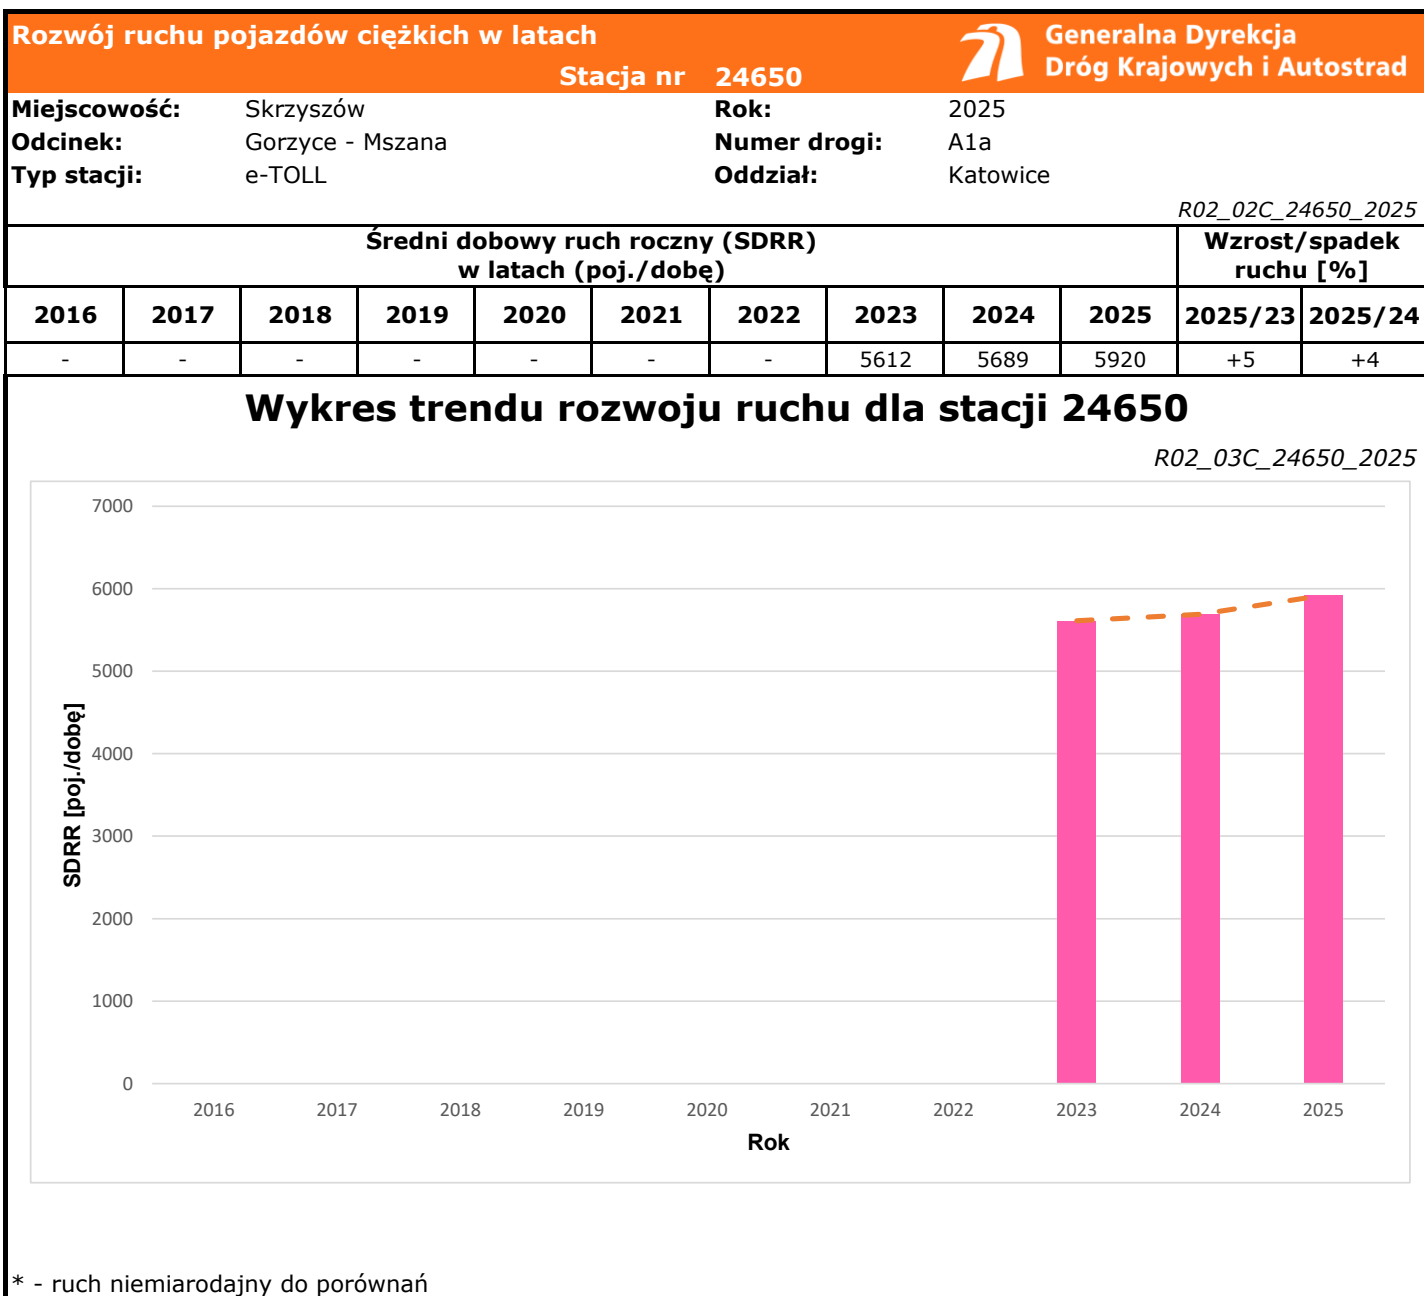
Rozwój ruchu pojazdów ciężkich w latach

Stacja nr 24650

Generalna Dyrekcja Dróg Krajowych i Autostrad

Miejscowość: Skrzyszów
Odcinek: Gorzyce - Mszana
Typ stacji: e-TOLL

Rok: 2025
Numer drogi: A1a
Oddział: Katowice

R02_02C_24650_2025

| Średni dobowy ruch roczny (SDRR) w latach (poj./dobę) | | | | | | | | | | Wzrost/spadek ruchu [%] | |
|---|---|---|---|---|---|---|---|---|---|---|---|
| 2016 | 2017 | 2018 | 2019 | 2020 | 2021 | 2022 | 2023 | 2024 | 2025 | 2025/23 | 2025/24 |
| - | - | - | - | - | - | - | 5612 | 5689 | 5920 | +5 | +4 |

Wykres trendu rozwoju ruchu dla stacji 24650

R02_03C_24650_2025

7000
6000
5000
4000
3000
2000
1000
0

SDRR [poj./dobę]

2016 2017 2018 2019 2020 2021 2022 2023 2024 2025

Rok

* - ruch niemiarodajny do porównań